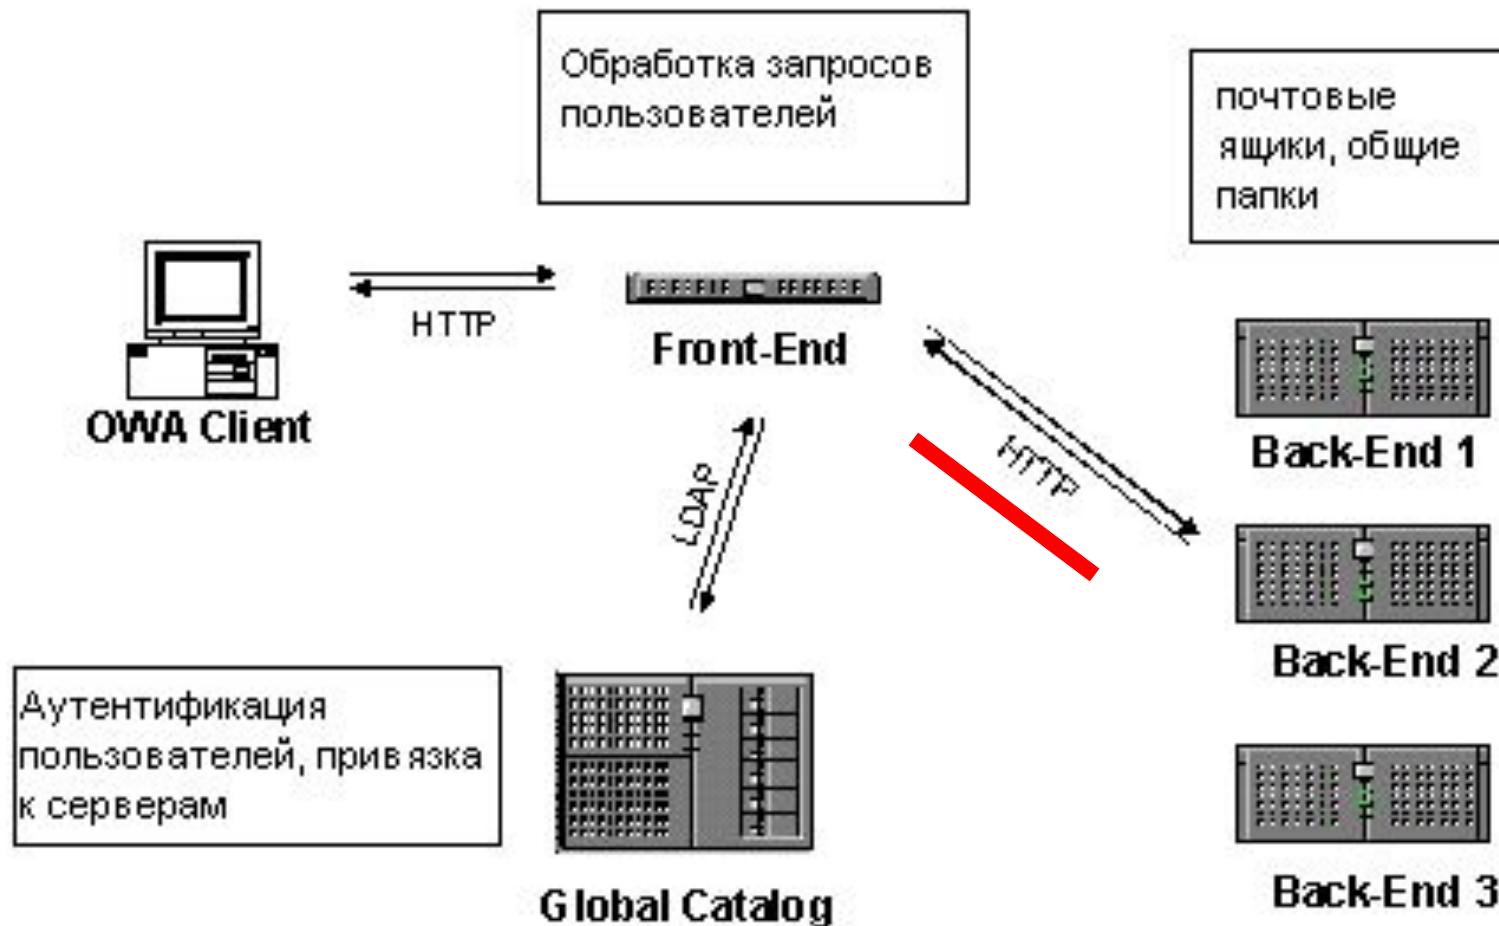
Обработка запросов пользователей

почтовые ящики, общие папки

HTTP

Front-End

OWA Client

LDAP

HTTP

Back-End 1

Back-End 2

Back-End 3

Аутентификация пользователей, привязка к серверам

Global Catalog